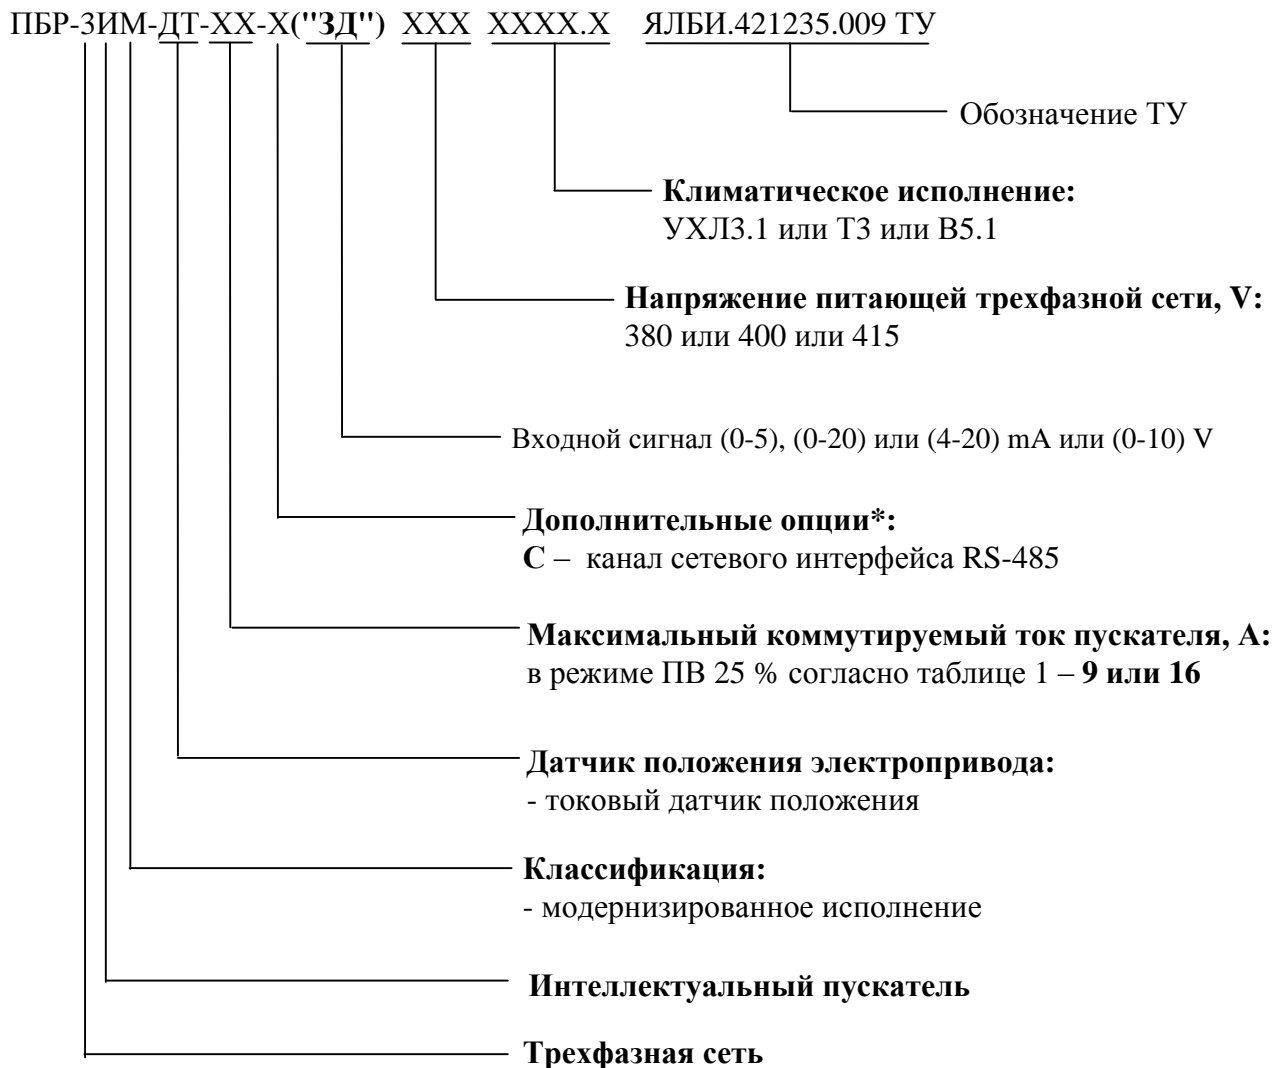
ПБР-3ИМ-ДТ-ХХ-Х("ЗД") ХХХ ХХХХ.Х ЯЛБИ.421235.009 ТУ

Обозначение ТУ

**Климатическое исполнение:**
УХЛ3.1 или Т3 или В5.1

**Напряжение питающей трехфазной сети, V:**
380 или 400 или 415

Входной сигнал (0-5), (0-20) или (4-20) mA или (0-10) V

**Дополнительные опции*:**
**С** – канал сетевого интерфейса RS-485

**Максимальный коммутируемый ток пускателя, А:**
в режиме ПВ 25 % согласно таблице 1 – **9 или 16**

**Датчик положения электропривода:**
- токовый датчик положения

**Классификация:**
- модернизированное исполнение

**Интеллектуальный пускатель**

**Трехфазная сеть**